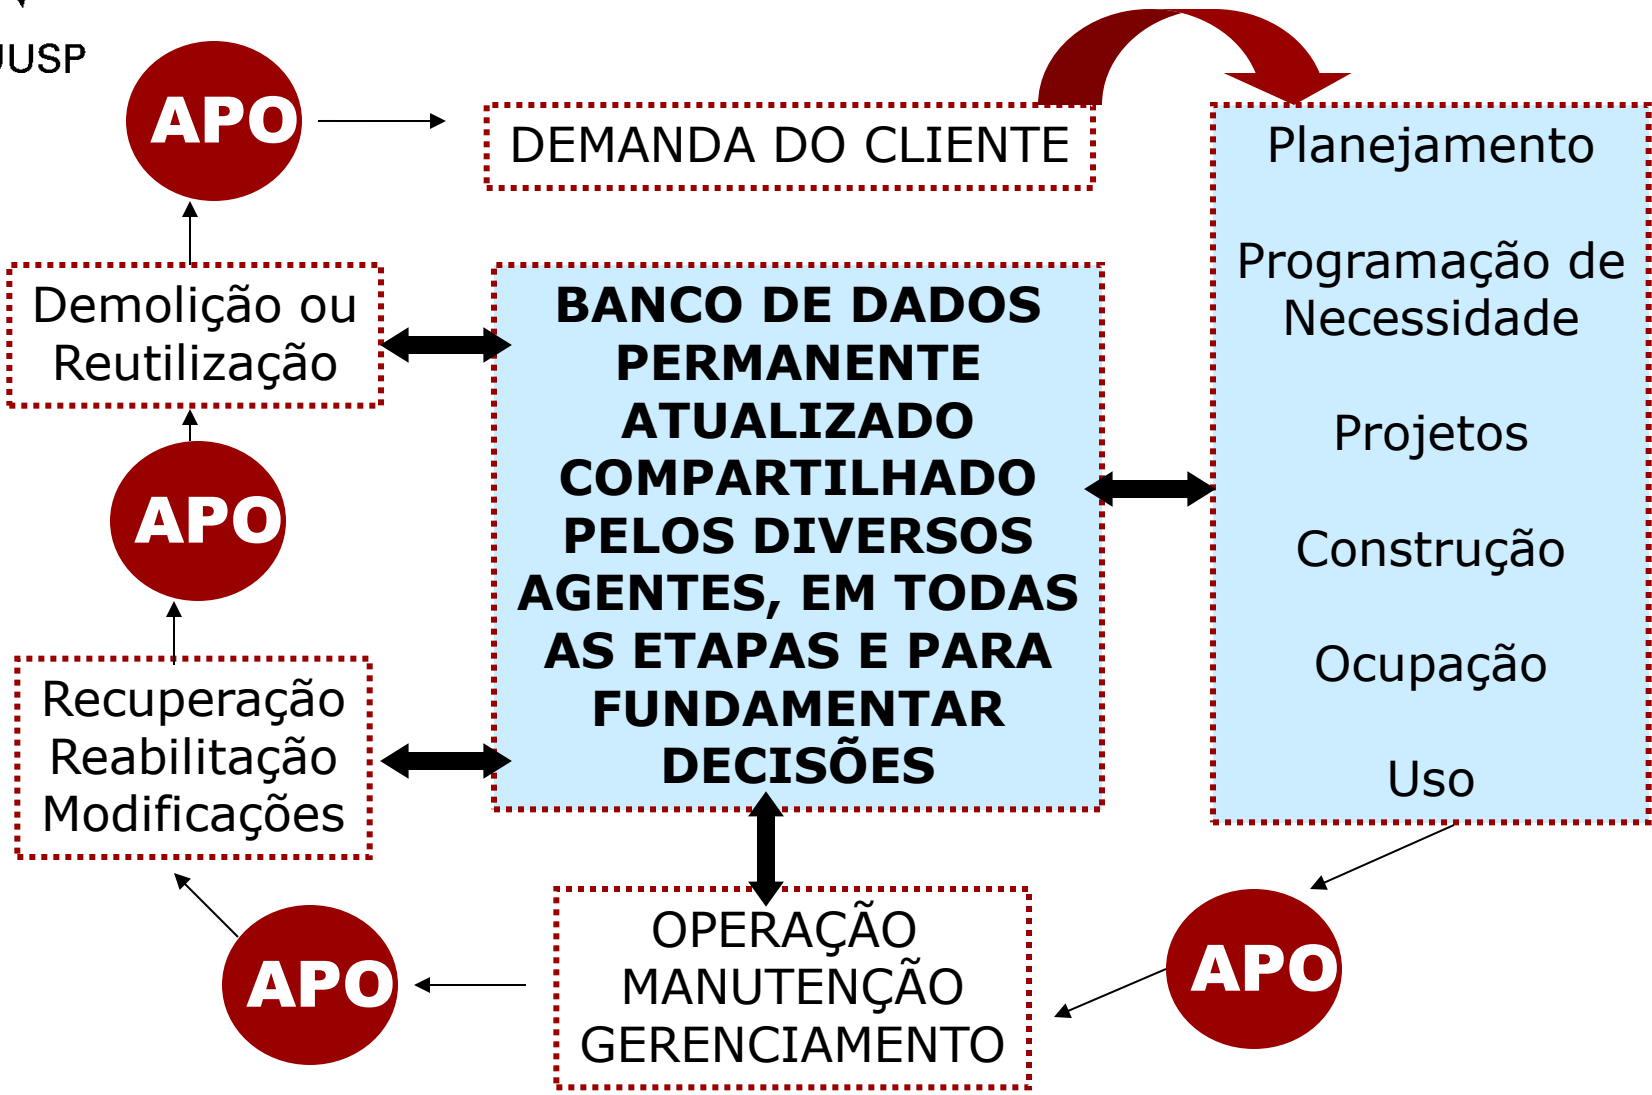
USP

APO

DEMANDA DO CLIENTE

Planejamento

Programação de Necessidade

Projetos

Construção

Ocupação

Uso

Demolição ou Reutilização

BANCO DE DADOS PERMANENTE ATUALIZADO COMPARTILHADO PELOS DIVERSOS AGENTES, EM TODAS AS ETAPAS E PARA FUNDAMENTAR DECISÕES

APO

Recuperação Reabilitação Modificações

APO

OPERAÇÃO MANUTENÇÃO GERENCIAMENTO

APO